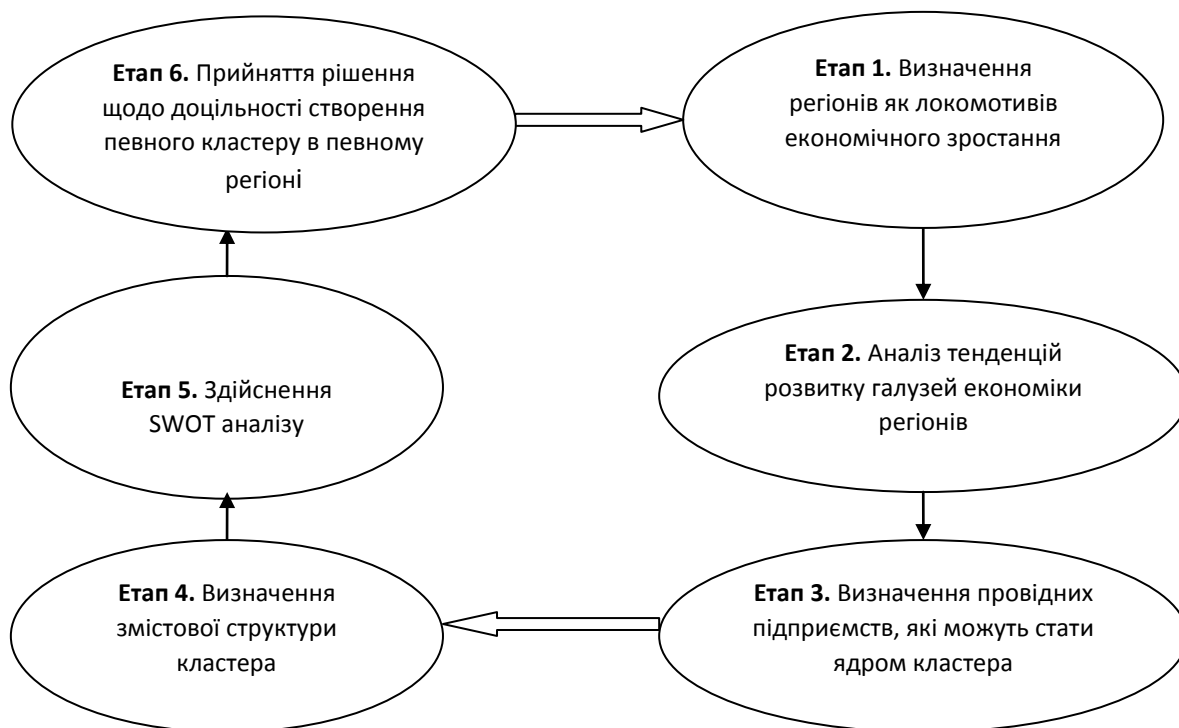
**Етап 6.** Прийняття рішення щодо доцільності створення певного кластеру в певному регіоні

**Етап 1.** Визначення регіонів як локомотивів економічного зростання

**Етап 2.** Аналіз тенденцій розвитку галузей економіки регіонів

**Етап 3.** Визначення провідних підприємств, які можуть стати ядром кластера

**Етап 4.** Визначення змістової структури кластера

**Етап 5.** Здійснення SWOT аналізу